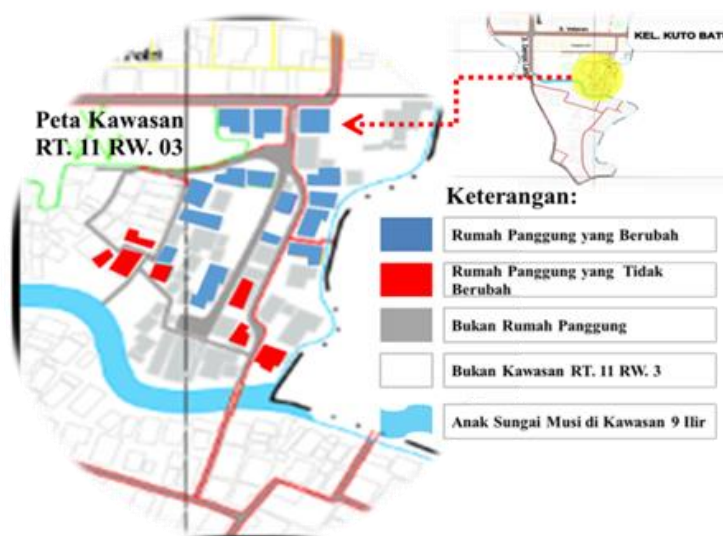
KEL. KUTO BAT

Peta Kawasan
RT. 11 RW. 03

Keterangan:

Rumah Panggung yang Berubah

Rumah Panggung yang Tidak Berubah

Bukan Rumah Panggung

Bukan Kawasan RT. 11 RW. 3

Anak Sungai Musi di Kawasan 9 Ilir